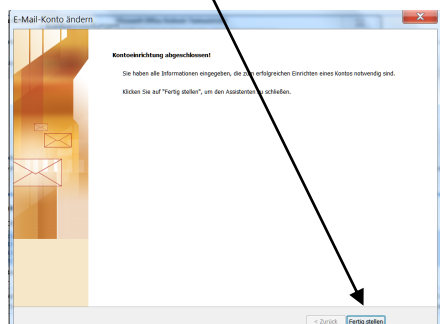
E-Mail-Konto ändern

Kontoeinrichtung abgeschlossen!

Sie haben alle Informationen eingegeben, die zum erfolgreichen Einrichten eines Kontos notwendig sind.

Klicken Sie auf "Fertig stellen", um den Assistenten zu schließen.

< Zurück Fertig stellen